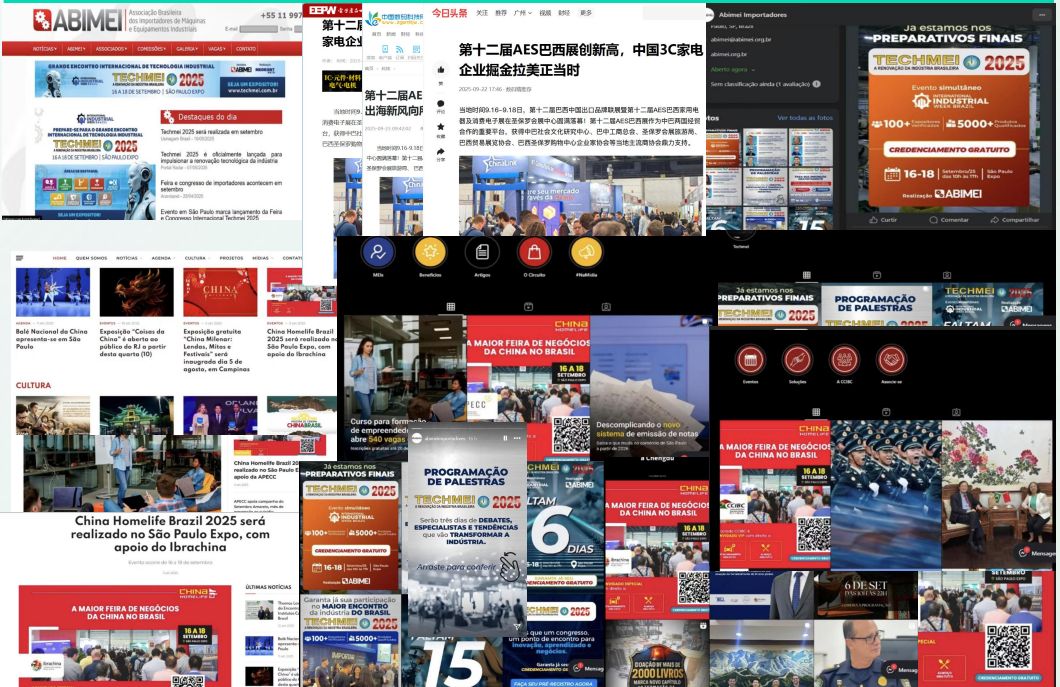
ABIMEI Associação Brasileira dos Importadores de Máquinas e Equipamentos Industriais

+55 11 997

NOTÍCIAS ABIMEI ASSOCIADOS CONEXÕES GALERIA VAGAS CONTATO

GRANDE ENCONTRO INTERNACIONAL DE TECNOLOGIA INDUSTRIAL TECHMEI 2025 16 A 18 DE SETEMBRO | SÃO PAULO EXPO SEJA UM EXPOSITOR!

Destaques do dia

Techmei 2025 será realizada em setembro

Techmei 2025 é oficialmente lançada para impulsionar a renovação tecnológica da indústria

Feira e congresso de importadores acontecem em setembro

Evento em São Paulo marca lançamento da Feira e Congresso Internacional Techmei 2025

PREPARE-SE PARA O GRANDE ENCONTRO INTERNACIONAL DE TECNOLOGIA INDUSTRIAL TECHMEI 2025 16 A 18 DE SETEMBRO | SÃO PAULO EXPO

SEJA UM EXPOSITOR!

EEPW 第十二届 家电企业

IC元件·材料 电气电机

第十二届AE 出海新风向

今日头条 关注 推荐 广州 视频 财经 更多

第十二届AES巴西展创新高，中国3C家电企业掘金拉美正当时

当地时间9.16–9.18日，第十二届巴西中国出口品牌联展暨第十二届AES巴西家用电器及消费电子展在圣保罗会展中心圆满落幕！第十二届AES巴西展作为中巴两国经贸合作的重要平台，获得中巴社会文化研究中心、巴中工商总会、圣保罗会展旅游局、巴西贸易展览协会、巴西圣保罗鞋协中企家协会等当地主流商协会鼎力支持。

Abimei Importadores

Aberto agora

Sem classificação ainda (1 avaliação)

Ver todas as fotos

Já estamos nos PREPARATIVOS FINAIS TECHMEI 2025 A RENOVAÇÃO DA INDÚSTRIA BRASILEIRA Evento simultâneo INTERNATIONAL INDUSTRIAL WEEK BRAZIL +100 Expositores Verificados +5000 Produtos Qualificados CREDENCIAMENTO GRATUITO 16-18 Setembro/25 São Paulo Expo Realização ABIMEI

Curtir Comentar Compartilhar

HOME QUEM SOMOS NOTÍCIAS AGENDA CULTURA PROJETOS MÍDIAS

Balé Nacional da China apresenta-se em São Paulo

Exposição "Coisas da China" é aberta ao público no RJ a partir desta quarta (10)

Exposição gratuita "China Milenar: Lendas, Mitos e Festivais" será inaugurada dia 5 de agosto, em Campinas

China Homelife Brazil 2025 será realizado no São Paulo Expo, com apoio da Ibrachina

CULTURA

China Homelife Brazil 2025 será realizado no São Paulo Expo com apoio da APECC

China Homelife Brazil 2025 será realizado no São Paulo Expo, com apoio da Ibrachina

A MAIOR FEIRA DE NEGÓCIOS DA CHINA NO BRASIL 16 A 18 SETEMBRO

ÚLTIMAS NOTÍCIAS

MEIs Benefícios Artigos O Circuito #NaMídia

Curso para formação de empreendedores abre 540 vagas

Descomplicando o novo sistema de emissão de notas

PROGRAMAÇÃO DE PALESTRAS TECHMEI 2025 Serão três dias de DEBATES, ESPECIALISTAS E TENDÊNCIAS que vão TRANSFORMAR A INDÚSTRIA. Arraste para conferir

FALTAM 6 DIAS

Garanta a sua participação no MAIOR ENCONTRO da indústria do Brasil TECHMEI 2025

FALTAM 15

que um congresso, um ponto de encontro para inovação, aprendizado e negócios.

FAÇA SEU PRÉ-REGISTRO AGORA

DOAÇÃO DE MAIS DE 2000 LIVROS

Eventos Soluções A CCIBC Associe-se

6 DE SET

SETEMBRO SÃO PAULO EXPO

Mensagem